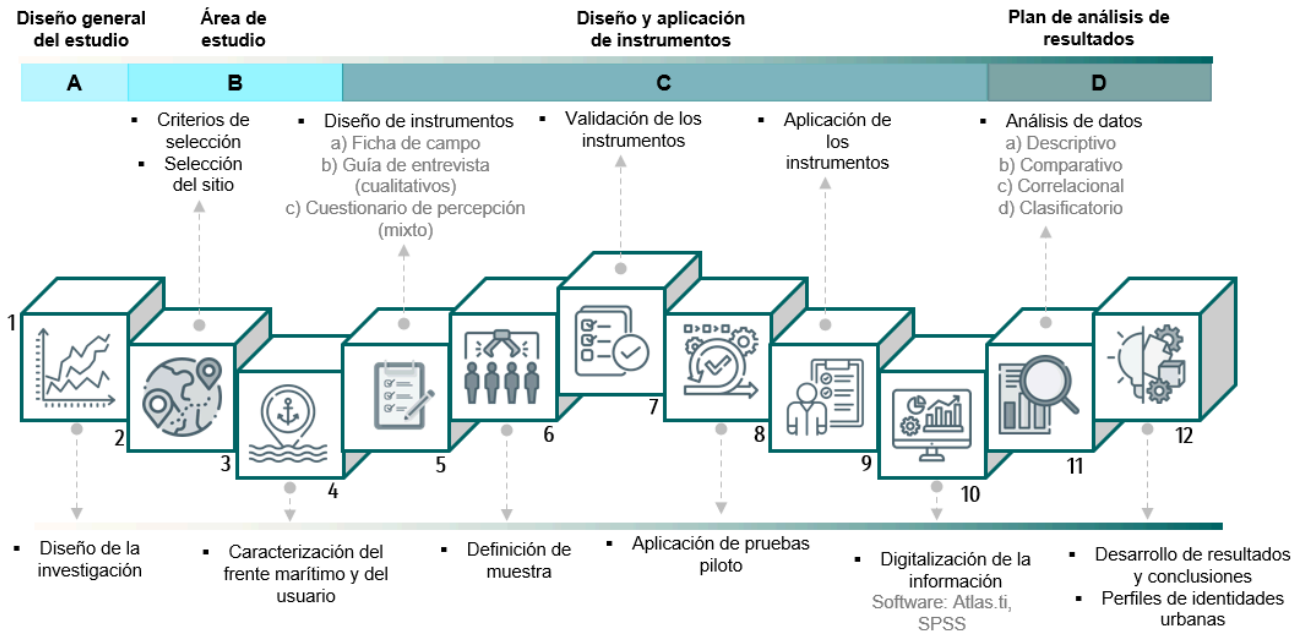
Diseño general del estudio

Área de estudio

Diseño y aplicación de instrumentos

Plan de análisis de resultados

A

B

C

D

▪ Criterios de selección
▪ Selección del sitio

▪ Diseño de instrumentos
a) Ficha de campo
b) Guía de entrevista (cualitativos)
c) Cuestionario de percepción (mixto)

▪ Validación de los instrumentos

▪ Aplicación de los instrumentos

▪ Análisis de datos
a) Descriptivo
b) Comparativo
c) Correlacional
d) Clasificatorio

1

2

3

4

5

6

7

8

9

10

11

12

▪ Diseño de la investigación

▪ Caracterización del frente marítimo y del usuario

▪ Definición de muestra

▪ Aplicación de pruebas piloto

▪ Digitalización de la información
Software: Atlas.ti, SPSS

▪ Desarrollo de resultados y conclusiones
▪ Perfiles de identidades urbanas